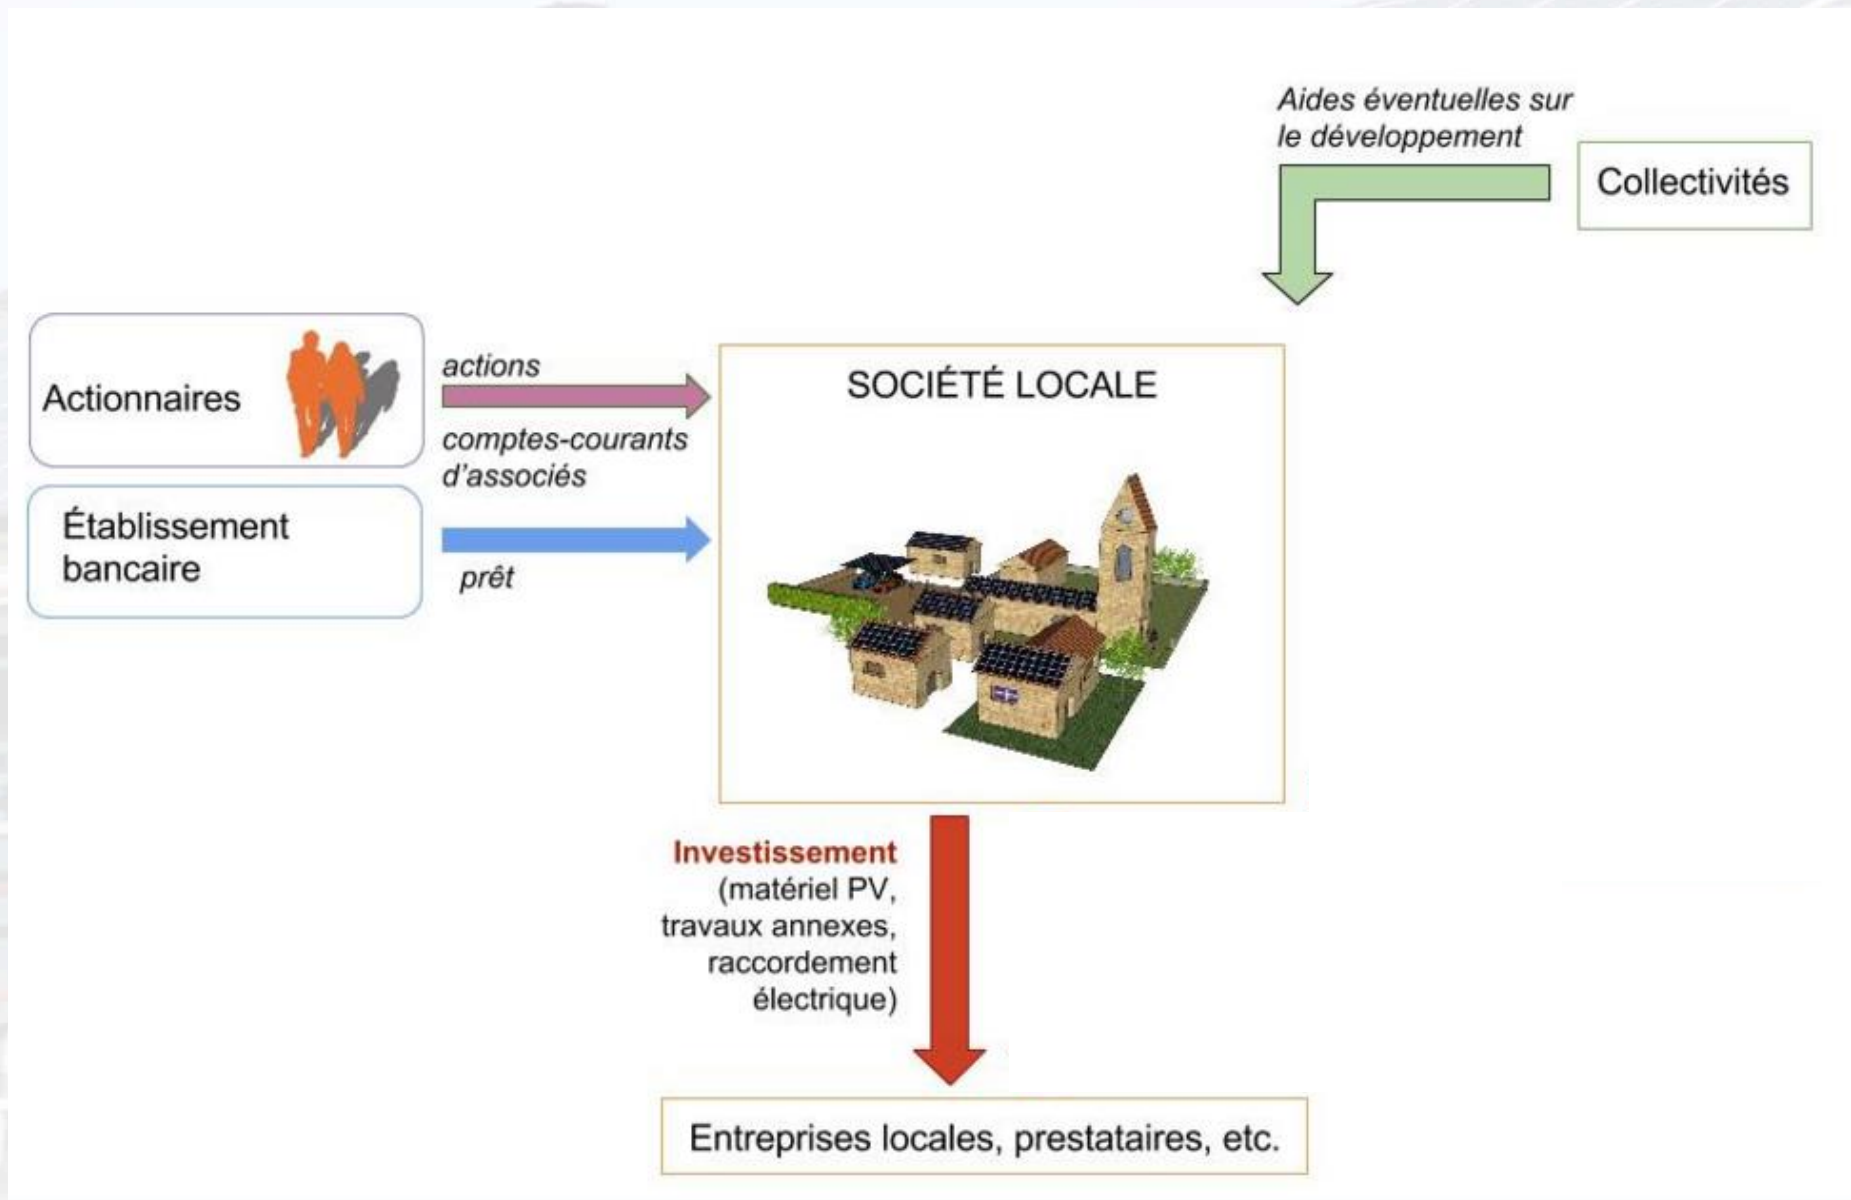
Aides éventuelles sur le développement

Collectivités

Actionnaires

actions

comptes-courants d'associés

Établissement bancaire

prêt

SOCIÉTÉ LOCALE

Investissement (matériel PV, travaux annexes, raccordement électrique)

Entreprises locales, prestataires, etc.